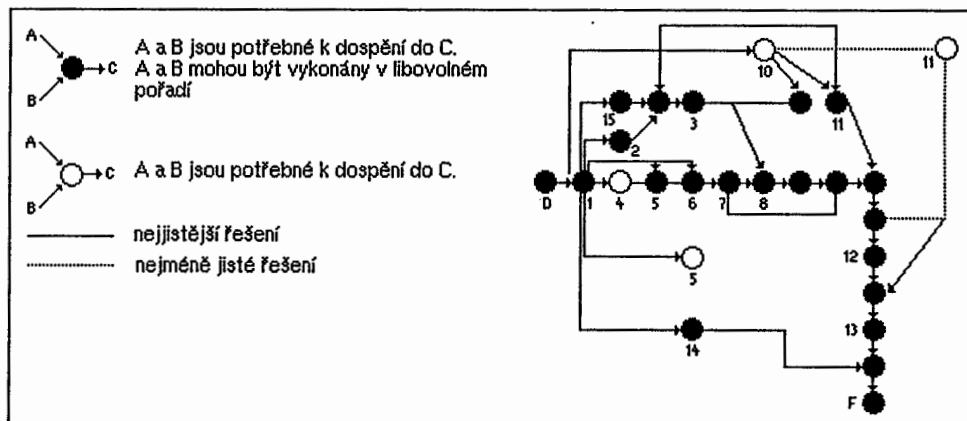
A
B
C
A a B jsou potřebné k dospění do C.
A a B mohou být vykonány v libovolném pořadí

A
B
C
A a B jsou potřebné k dospění do C.

nejjistější řešení
nejméně jisté řešení

10
11
15
3
11
2
D
1
4
5
6
7
8
5
12
13
14
F